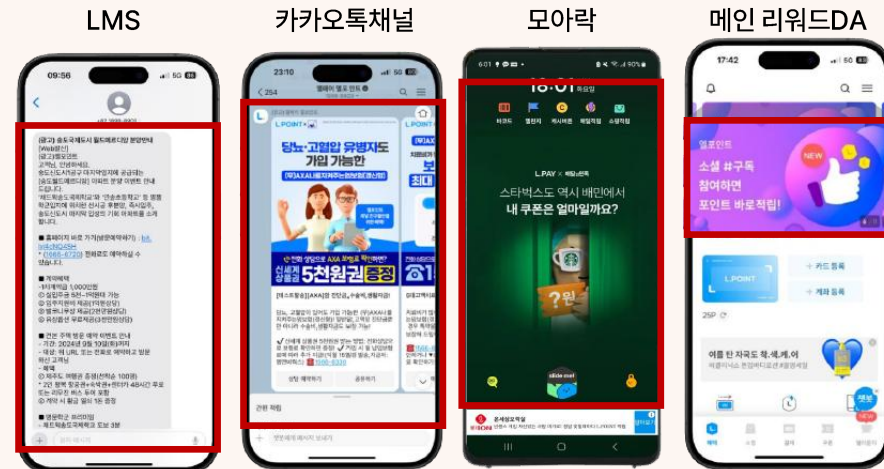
LMS

카카오톡채널

모아락

메인 리워드DA

09:56

23:10

17:42

(광고) 송도국제도시 월드메르디앙 분양안내

[Web발신]

당뇨·고혈압 유병자도 가입 가능한

5천원권 증정

L.PAY × 배달의민족

스타벅스도 역시 배민에서

내 쿠폰은 얼마일까요?

?원

slide start

엘포인트

소셜 #구독 참여하면 포인트 바로적립!

NEW

L.POINT

+ 카드 등록

+ 계좌 등록

25P

여름 타 자국도 착.세.커

관련 혜택